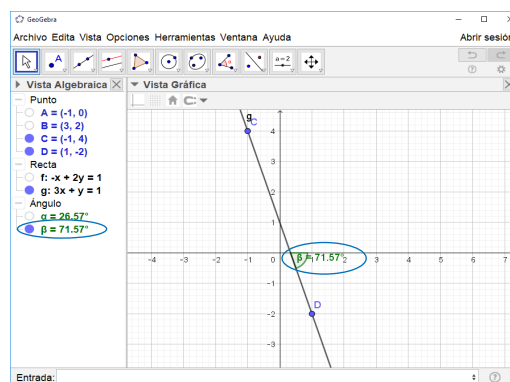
GeoGebra

Archivo Edita Vista Opciones Herramientas Ventana Ayuda

Abrir sesión

a = 2

Vista Algebraica

Vista Gráfica

Punto

A = (-1, 0)

B = (3, 2)

C = (-1, 4)

D = (1, -2)

Recta

f: -x + 2y = 1

g: 3x + y = 1

Ángulo

α = 26.57°

β = 71.57°

g

C

4

3

2

1

-4

-3

-2

-1

0

β = 71.57°

3

4

5

6

7

-1

D

-2

-3

Entrada: